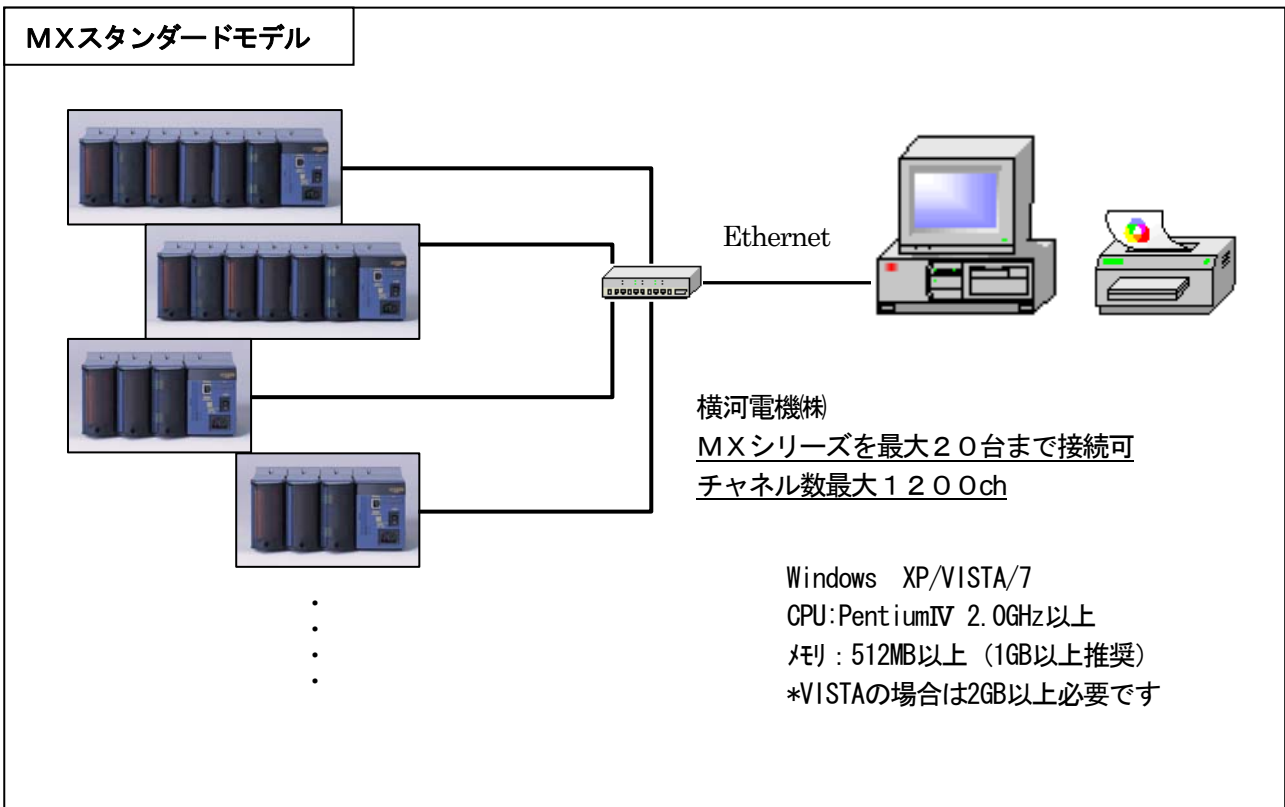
MXスタンダードモデル

Ethernet

・
・
・
・

横河電機㈱
MXシリーズを最大20台まで接続可
チャネル数最大1200ch

Windows XP/VISTA/7
CPU:PentiumⅣ 2.0GHz以上
ﾒﾓﾘ：512MB以上（1GB以上推奨）
*VISTAの場合は2GB以上必要です